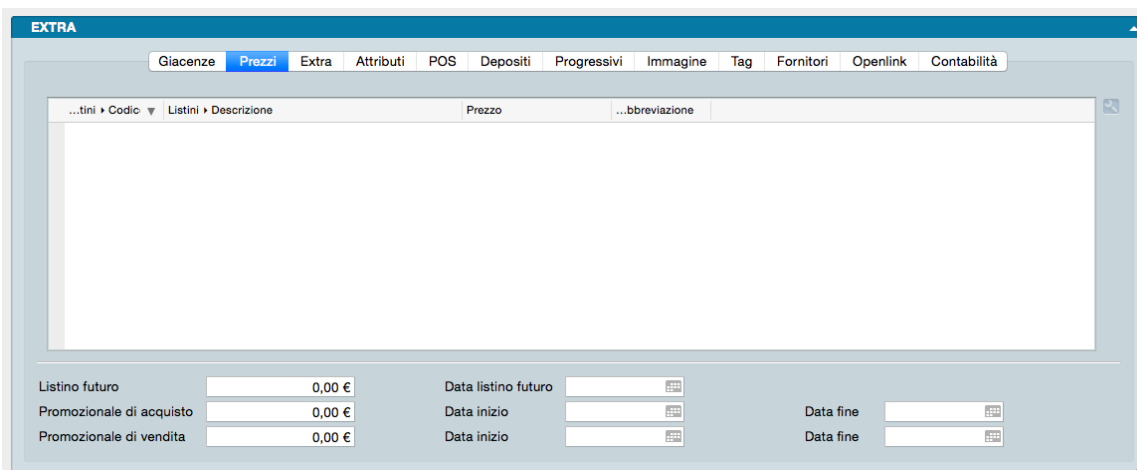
EXTRA

Giacenze | Prezzi | Extra | Attributi | POS | Depositi | Progressivi | Immagine | Tag | Fornitori | Openlink | Contabilità

| ...tini ▸ Codic ▼ | Listini ▸ Descrizione | Prezzo | ...bbreviazione |
|---|---|---|---|

Listino futuro 0,00 € Data listino futuro
Promozionale di acquisto 0,00 € Data inizio Data fine
Promozionale di vendita 0,00 € Data inizio Data fine